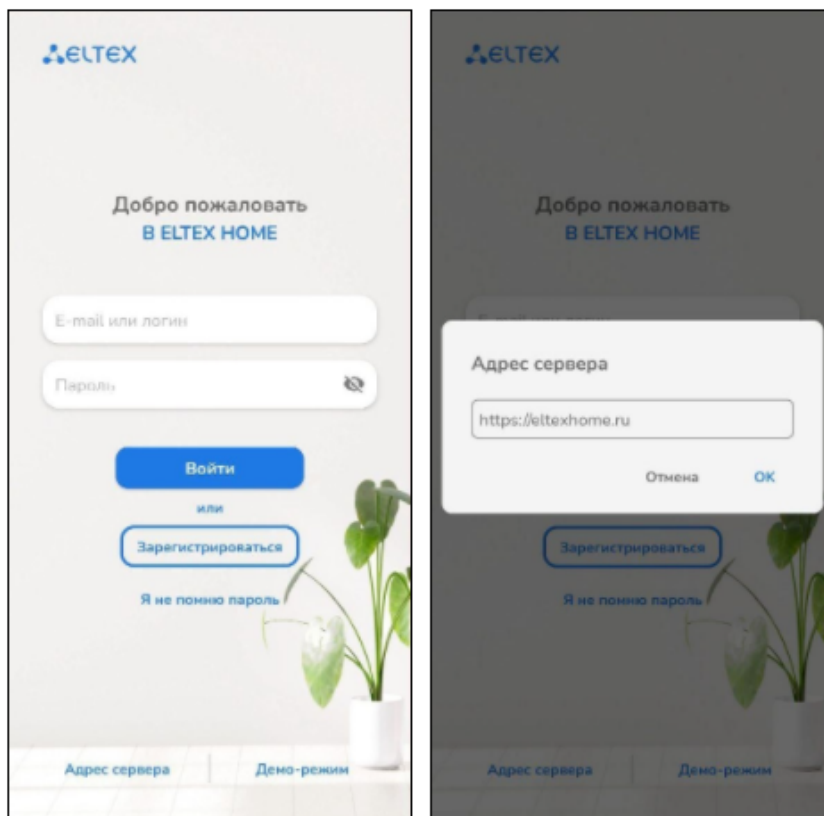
ELTEX

Добро пожаловать
В ELTEX HOME

E-mail или логин

Пароль

Войти

или

Зарегистрироваться

Я не помню пароль

Адрес сервера

Демо-режим

ELTEX

Добро пожаловать
В ELTEX HOME

Адрес сервера

https://eltexhome.ru

Отмена

OK

Зарегистрироваться

Я не помню пароль

Адрес сервера

Демо-режим